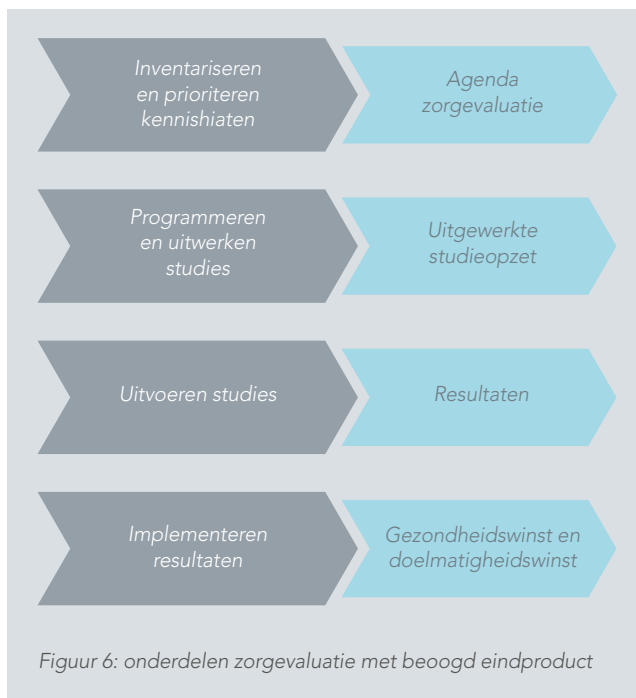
Inventariseren en prioriteren kennishiaten

Agenda zorgevaluatie

Programmeren en uitwerken studies

Uitgewerkte studieopzet

Uitvoeren studies

Resultaten

Implementeren resultaten

Gezondheidswinst en doelmatigheidswinst

Figuur 6: onderdelen zorgevaluatie met beoogd eindproduct